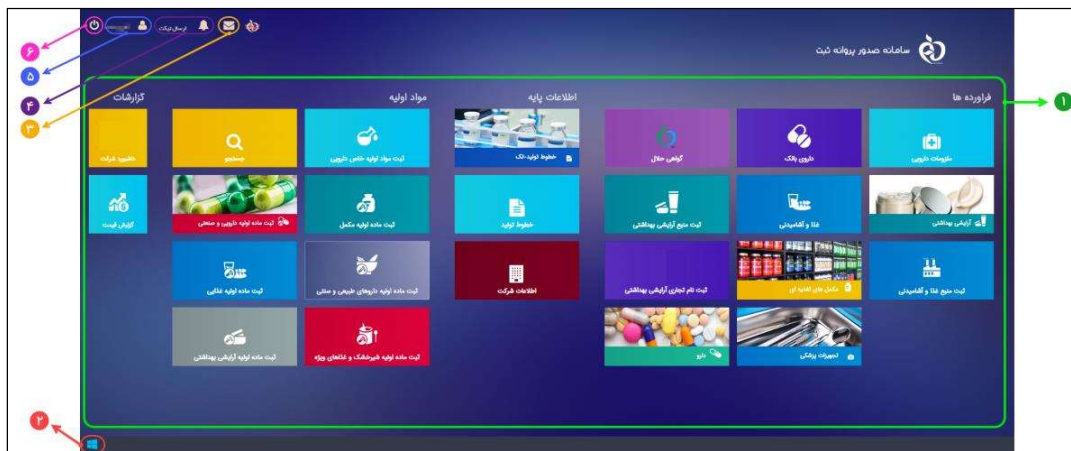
سامانه صدور پروانه ثبت

ارسال تیکت

۱
۲
۳
۴
۵
۶

فرآورده ها

ملزومات دارویی

داروی بالک

گوشی حلال

آرایشی بهداشتی

غذا و آشامیدنی

ثبت منبع آرایشی بهداشتی

ثبت منبع غذا و آشامیدنی

مکمل های تغذیه ای

ثبت نام تجاری آرایشی بهداشتی

تجهیزات پزشکی

دارو

اطلاعات پایه

خطوط تولید-تک

خطوط تولید

اطلاعات شرکت

مواد اولیه

ثبت مواد اولیه خاص دارویی

جستجو

ثبت ماده اولیه مکمل

ثبت ماده اولیه دارویی و صنعتی

ثبت ماده اولیه داروهای طبیعی و سنتی

ثبت ماده اولیه غذایی

ثبت ماده اولیه شیرخشک و غذاهای ویژه

ثبت ماده اولیه آرایشی بهداشتی

گزارشات

داشبورد شرکت

گزارش قیمت